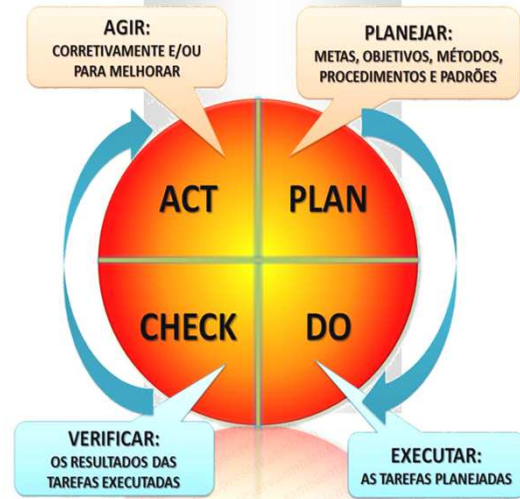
AGIR:
CORRETIVAMENTE E/OU PARA MELHORAR

PLANEJAR:
METAS, OBJETIVOS, MÉTODOS, PROCEDIMENTOS E PADRÕES

ACT

PLAN

CHECK

DO

VERIFICAR:
OS RESULTADOS DAS TAREFAS EXECUTADAS

EXECUTAR:
AS TAREFAS PLANEJADAS